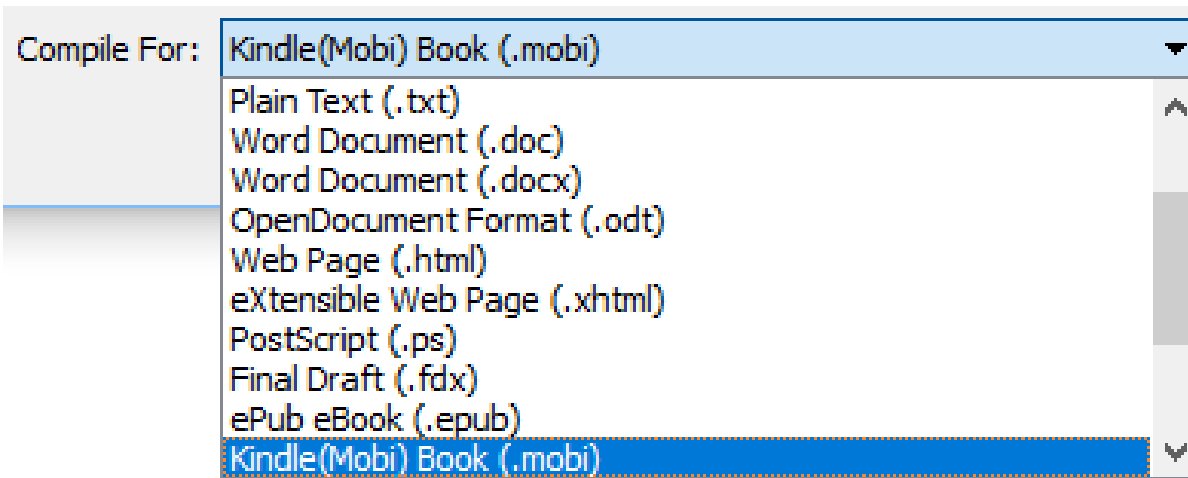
Compile For: Kindle(Mobi) Book (.mobi)

Plain Text (.txt)
Word Document (.doc)
Word Document (.docx)
OpenDocument Format (.odt)
Web Page (.html)
eXtensible Web Page (.xhtml)
PostScript (.ps)
Final Draft (.fdx)
ePub eBook (.epub)
Kindle(Mobi) Book (.mobi)